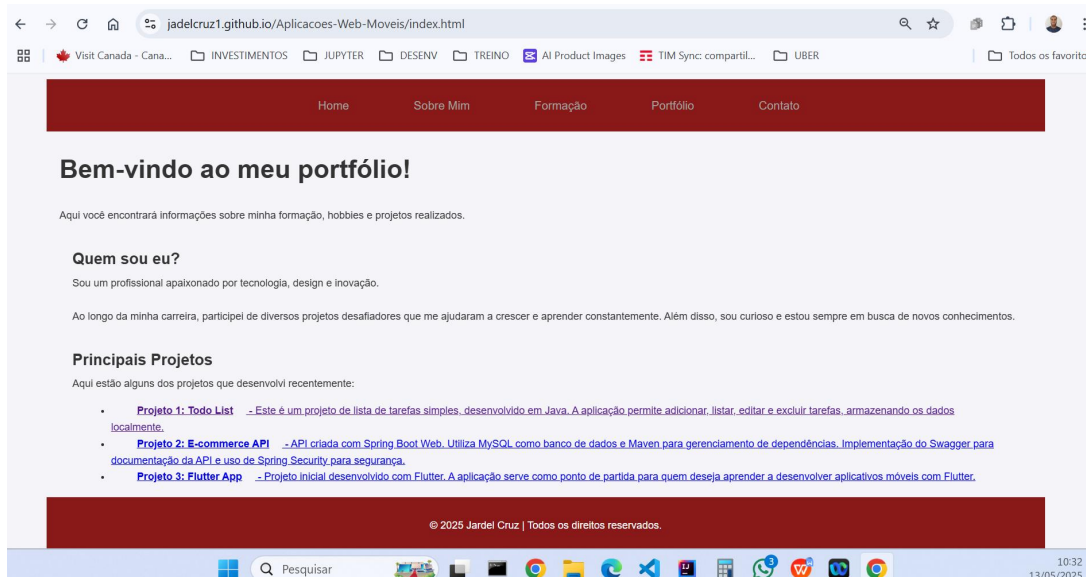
jadelcruz1.github.io/Aplicacoes-Web-Moveis/index.html

Visit Canada - Cana... INVESTIMENTOS JUPYTER DESENV TREINO AI Product Images TIM Sync: compartil... UBER Todos os favorito

Home Sobre Mim Formação Portfólio Contato

# Bem-vindo ao meu portfólio!

Aqui você encontrará informações sobre minha formação, hobbies e projetos realizados.

## Quem sou eu?

Sou um profissional apaixonado por tecnologia, design e inovação.

Ao longo da minha carreira, participei de diversos projetos desafiadores que me ajudaram a crescer e aprender constantemente. Além disso, sou curioso e estou sempre em busca de novos conhecimentos.

## Principais Projetos

Aqui estão alguns dos projetos que desenvolvi recentemente:

- **Projeto 1: Todo List** - Este é um projeto de lista de tarefas simples, desenvolvido em Java. A aplicação permite adicionar, listar, editar e excluir tarefas, armazenando os dados localmente.
- **Projeto 2: E-commerce API** - API criada com Spring Boot Web. Utiliza MySQL como banco de dados e Maven para gerenciamento de dependências. Implementação do Swagger para documentação da API e uso de Spring Security para segurança.
- **Projeto 3: Flutter App** - Projeto inicial desenvolvido com Flutter. A aplicação serve como ponto de partida para quem deseja aprender a desenvolver aplicativos móveis com Flutter.

© 2025 Jardel Cruz | Todos os direitos reservados.

Pesquisar

10:32
13/05/2025